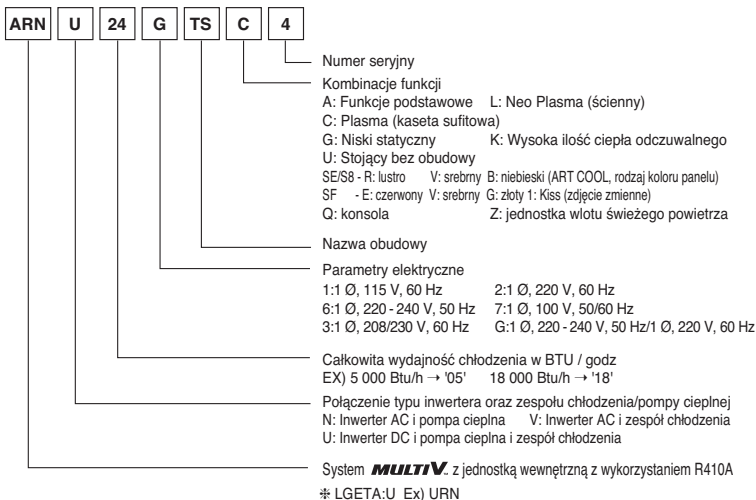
ARN U 24 G TS C 4

Numer seryjny

Kombinacje funkcji
A: Funkcje podstawowe L: Neo Plasma (ścienny)
C: Plasma (kaseta sufitowa)
G: Niski statyczny K: Wysoka ilość ciepła odczuwalnego
U: Stojący bez obudowy
SE/S8 - R: lustro V: srebrny B: niebieski (ART COOL, rodzaj koloru panelu)
SF - E: czerwony V: srebrny G: złoty 1: Kiss (zdjęcie zmienne)
Q: konsola Z: jednostka wlotu świeżego powietrza

Nazwa obudowy

Parametry elektryczne
1:1 Ø, 115 V, 60 Hz 2:1 Ø, 220 V, 60 Hz
6:1 Ø, 220 - 240 V, 50 Hz 7:1 Ø, 100 V, 50/60 Hz
3:1 Ø, 208/230 V, 60 Hz G:1 Ø, 220 - 240 V, 50 Hz/1 Ø, 220 V, 60 Hz

Całkowita wydajność chłodzenia w BTU / godz
EX) 5 000 Btu/h → '05' 18 000 Btu/h → '18'

Połączenie typu inwertera oraz zespołu chłodzenia/pompy cieplnej
N: Inwerter AC i pompa cieplna V: Inwerter AC i zespół chłodzenia
U: Inwerter DC i pompa cieplna i zespół chłodzenia

System MULTI V. z jednostką wewnętrzną z wykorzystaniem R410A
❈ LGETA:U Ex) URN